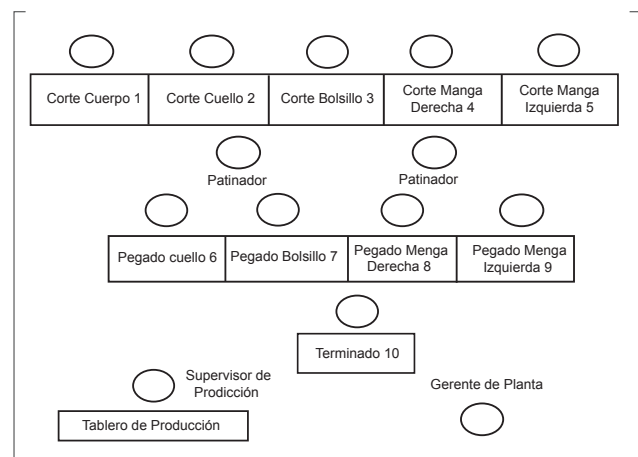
Corte Cuerpo 1
Corte Cuello 2
Corte Bolsillo 3
Corte Manga Derecha 4
Corte Manga Izquierda 5

Patinador
Patinador

Pegado cuello 6
Pegado Bolsillo 7
Pegado Menga Derecha 8
Pegado Menga Izquierda 9

Terminado 10

Supervisor de Prodicción

Tablero de Producción

Gerente de Planta